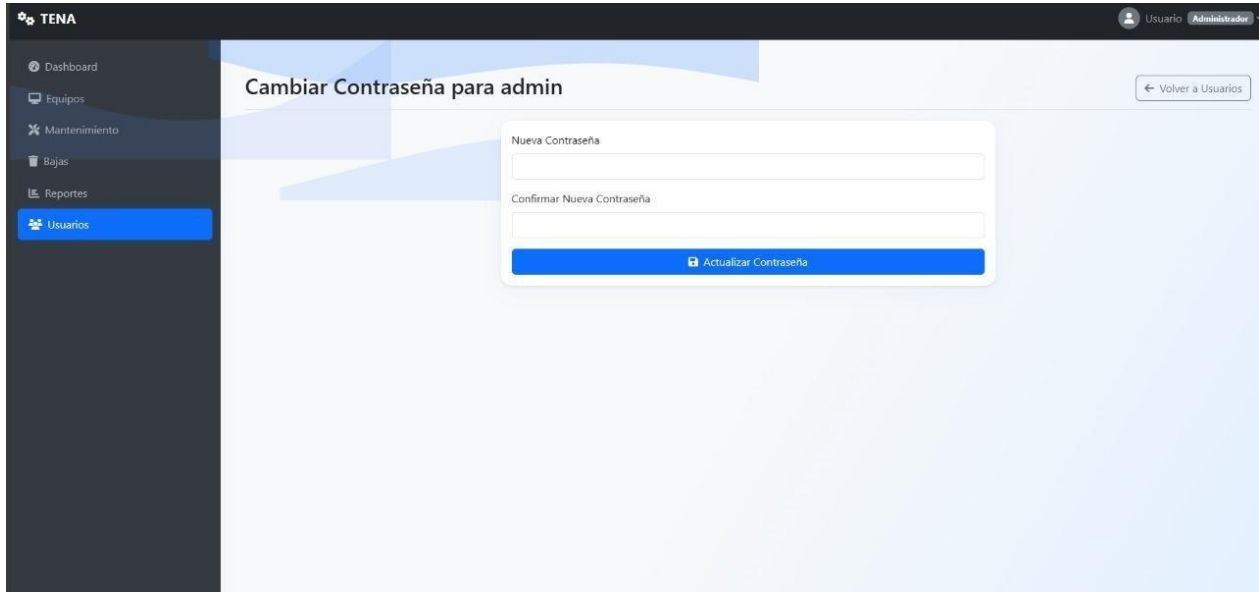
TENA

Usuario Administrador

Dashboard
Equipos
Mantenimiento
Bajas
Reportes
Usuarios

Cambiar Contraseña para admin

← Volver a Usuarios

Nueva Contraseña

Confirmar Nueva Contraseña

Actualizar Contraseña